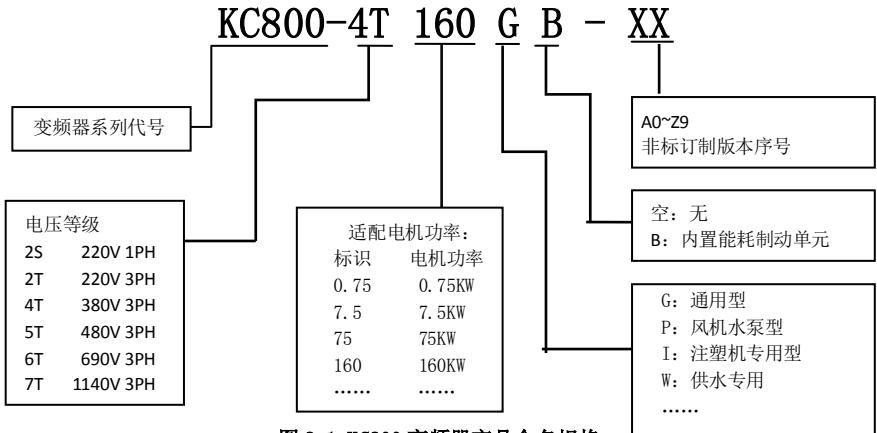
KC800-4T 160 G B - XX

变频器系列代号

电压等级

| | |
|---|---|
| 2S | 220V 1PH |
| 2T | 220V 3PH |
| 4T | 380V 3PH |
| 5T | 480V 3PH |
| 6T | 690V 3PH |
| 7T | 1140V 3PH |

适配电机功率：

| 标识 | 电机功率 |
|---|---|
| 0.75 | 0.75KW |
| 7.5 | 7.5KW |
| 75 | 75KW |
| 160 | 160KW |
| …… | …… |

A0~Z9
非标订制版本序号

空：无
B：内置能耗制动单元

G：通用型
P：风机水泵型
I：注塑机专用型
W：供水专用
……

图 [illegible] KC800 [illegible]